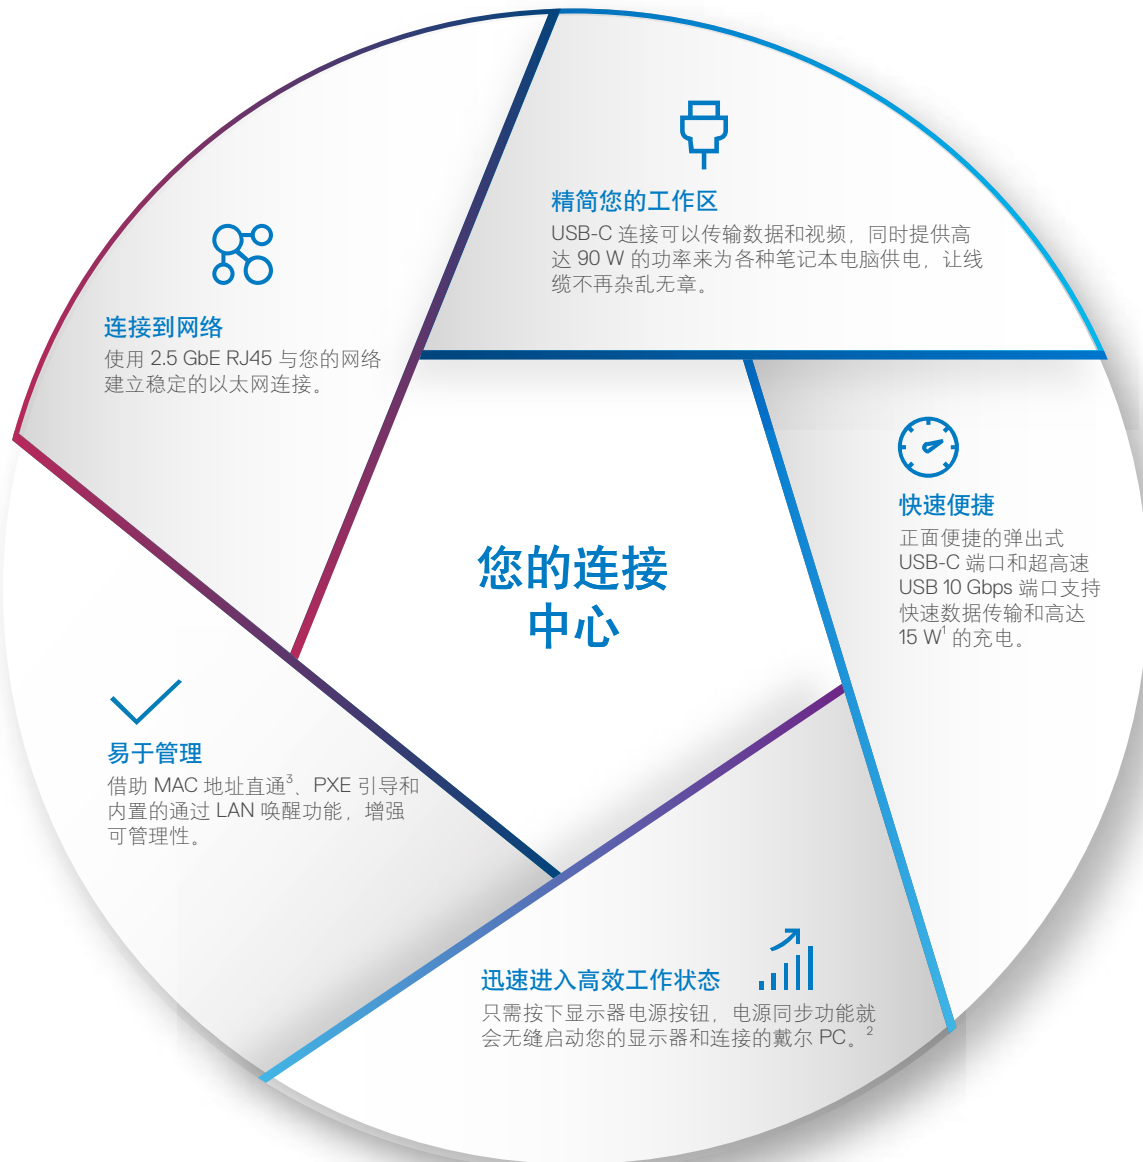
精简您的工作区
USB-C 连接可以传输数据和视频，同时提供高达 90 W 的功率来为各种笔记本电脑供电，让线缆不再杂乱无章。

连接到网络
使用 2.5 GbE RJ45 与您的网络建立稳定的以太网连接。

您的连接中心

快速便捷
正面便捷的弹出式 USB-C 端口和超高速 USB 10 Gbps 端口支持快速数据传输和高达 15 W$^1$ 的充电。

易于管理
借助 MAC 地址直通$^3$、PXE 引导和内置的通过 LAN 唤醒功能，增强可管理性。

迅速进入高效工作状态
只需按下显示器电源按钮，电源同步功能就会无缝启动您的显示器和连接的戴尔 PC。$^2$